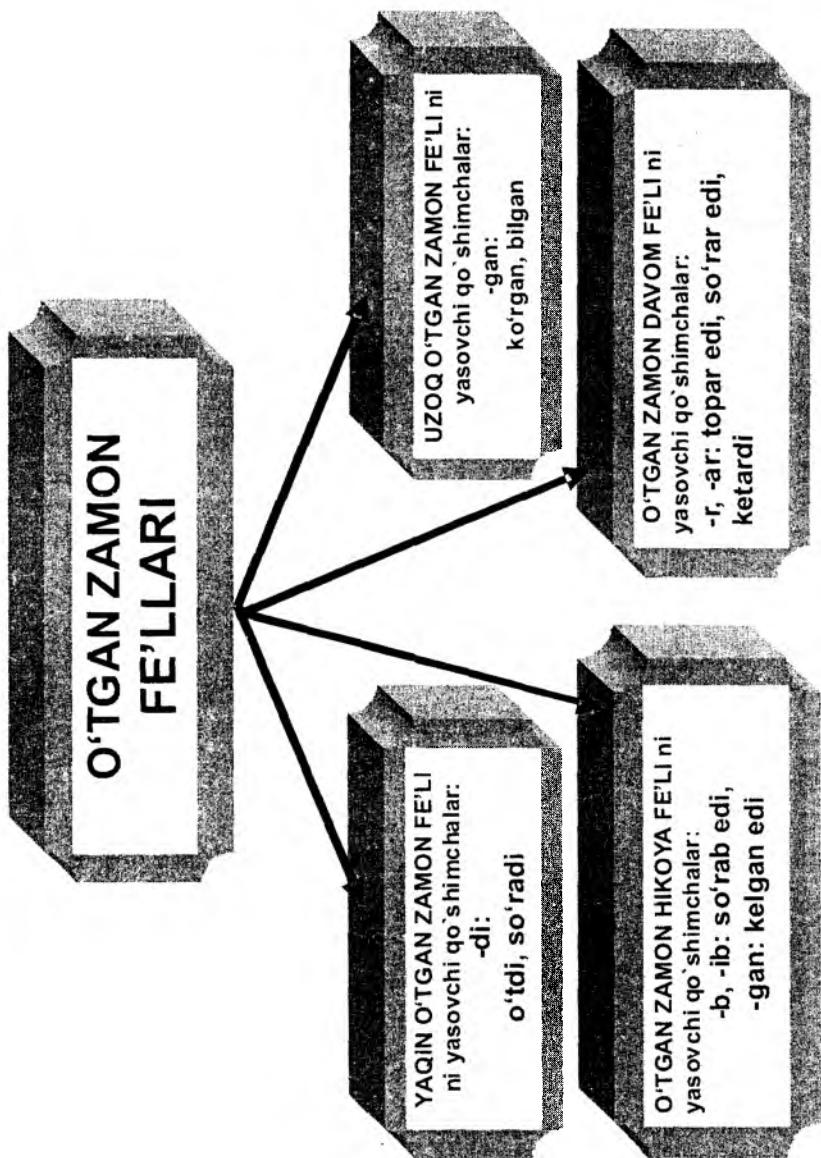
O'TGAN ZAMON FE'LLARI

YAQIN O'TGAN ZAMON FE'LI ni yasovchi qo`shimchalar:
-di:
o'tdi, so'radi

O'TGAN ZAMON HIKOYA FE'LI ni yasovchi qo`shimchalar:
-b, -ib: so'rab edi,
-gan: kelgan edi

UZOQ O'TGAN ZAMON FE'LI ni yasovchi qo`shimchalar:
-gan:
ko'rgan, bilgan

O'TGAN ZAMON DAVOM FE'LI ni yasovchi qo`shimchalar:
-r, -ar: topar edi, so'rar edi, ketardi